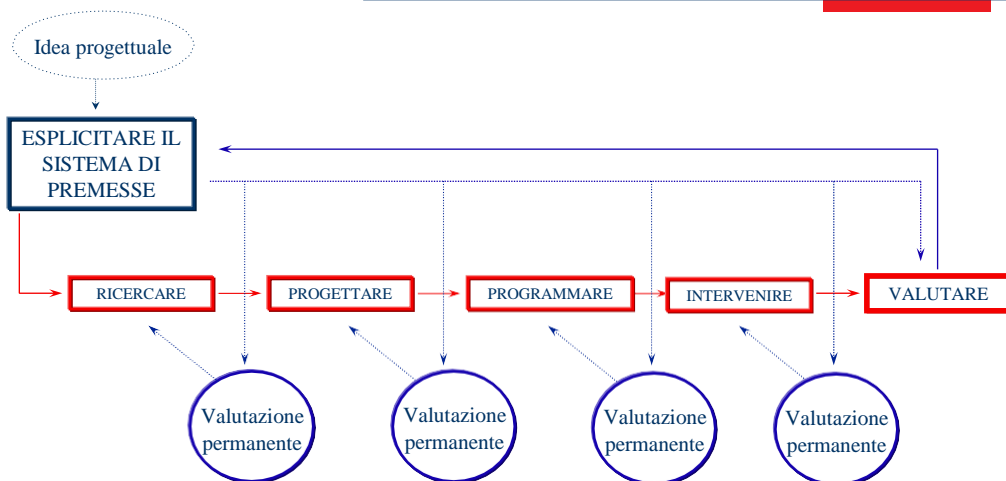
Idea progettuale

ESPLICITARE IL SISTEMA DI PREMESSE

RICERCARE

PROGETTARE

PROGRAMMARE

INTERVENIRE

VALUTARE

Valutazione permanente

Valutazione permanente

Valutazione permanente

Valutazione permanente